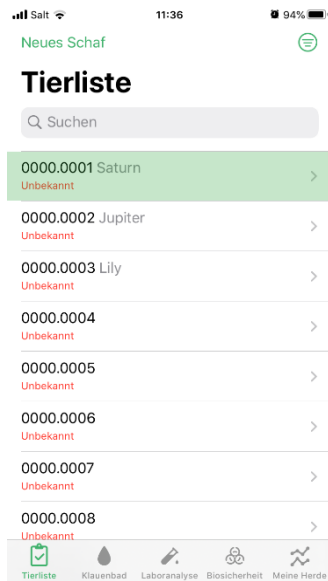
Salt 11:36 94%

Neues Schaf

Tierliste

Suchen

0000.0001 Saturn
Unbekannt

0000.0002 Jupiter
Unbekannt

0000.0003 Lily
Unbekannt

0000.0004
Unbekannt

0000.0005
Unbekannt

0000.0006
Unbekannt

0000.0007
Unbekannt

0000.0008
Unbekannt

Tierliste Klauenbad Laboranalyse Biosicherheit Meine Herde